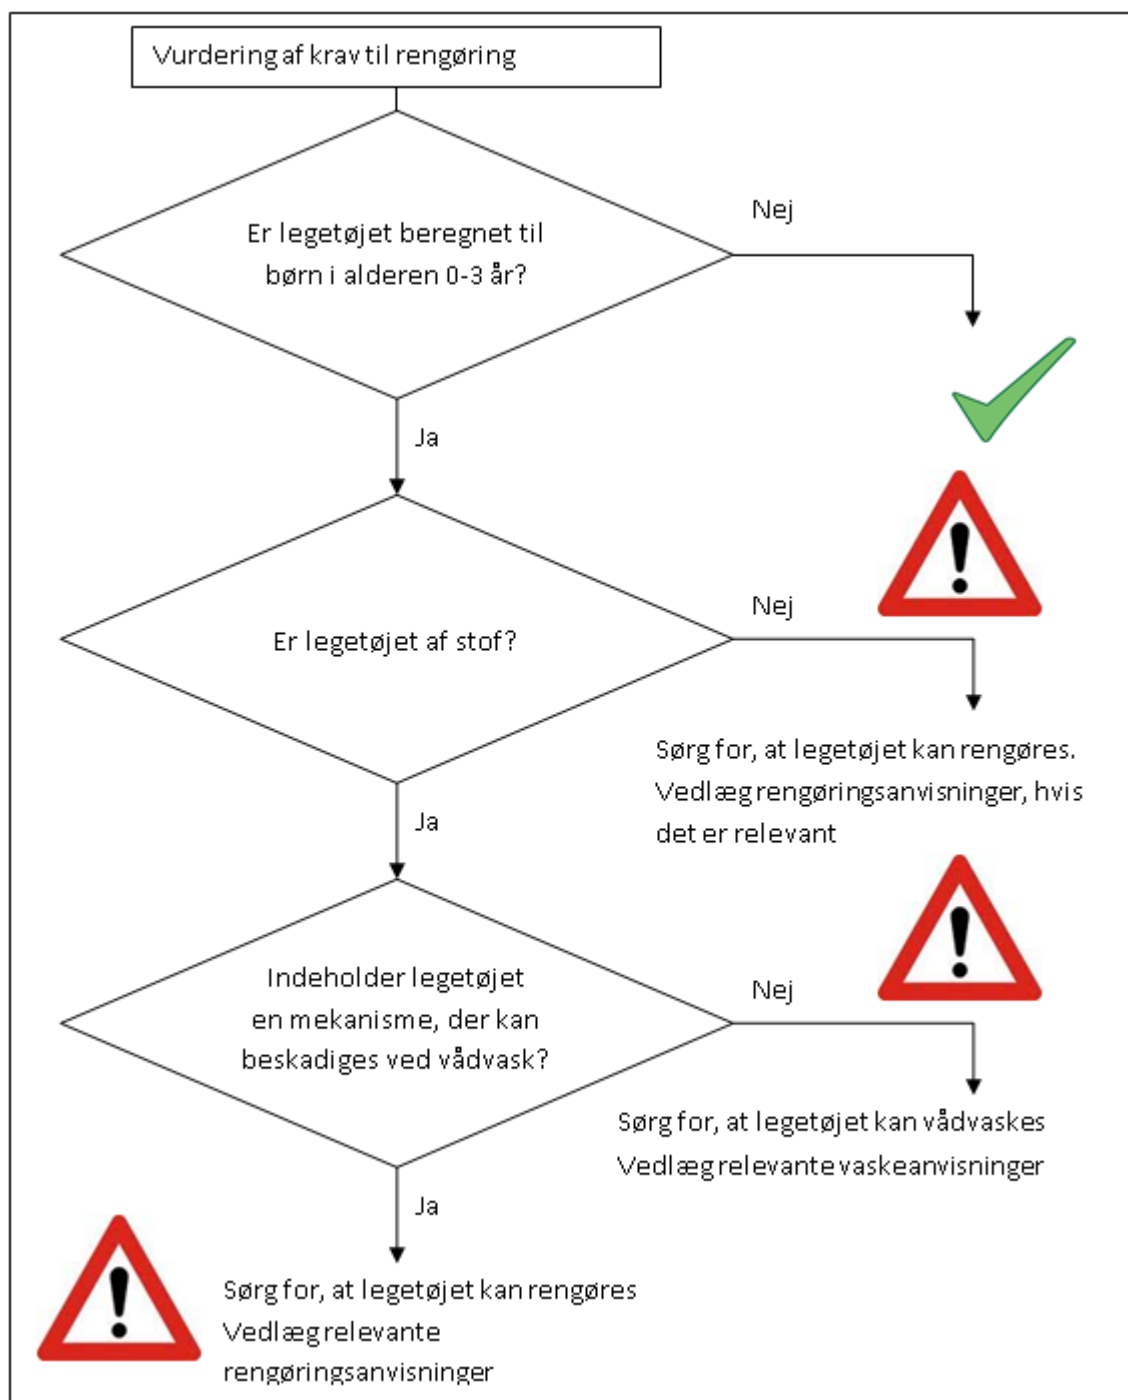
Vurdering af krav til rengøring

Er legetøjet beregnet til børn i alderen 0-3 år?

Nej

Ja

Er legetøjet af stof?

Nej

Sørg for, at legetøjet kan rengøres. Vedlæg rengøringsanvisninger, hvis det er relevant

Ja

Indeholder legetøjet en mekanisme, der kan beskadiges ved vådvask?

Nej

Sørg for, at legetøjet kan vådvaskes Vedlæg relevante vaskeanvisninger

Ja

Sørg for, at legetøjet kan rengøres Vedlæg relevante rengøringsanvisninger